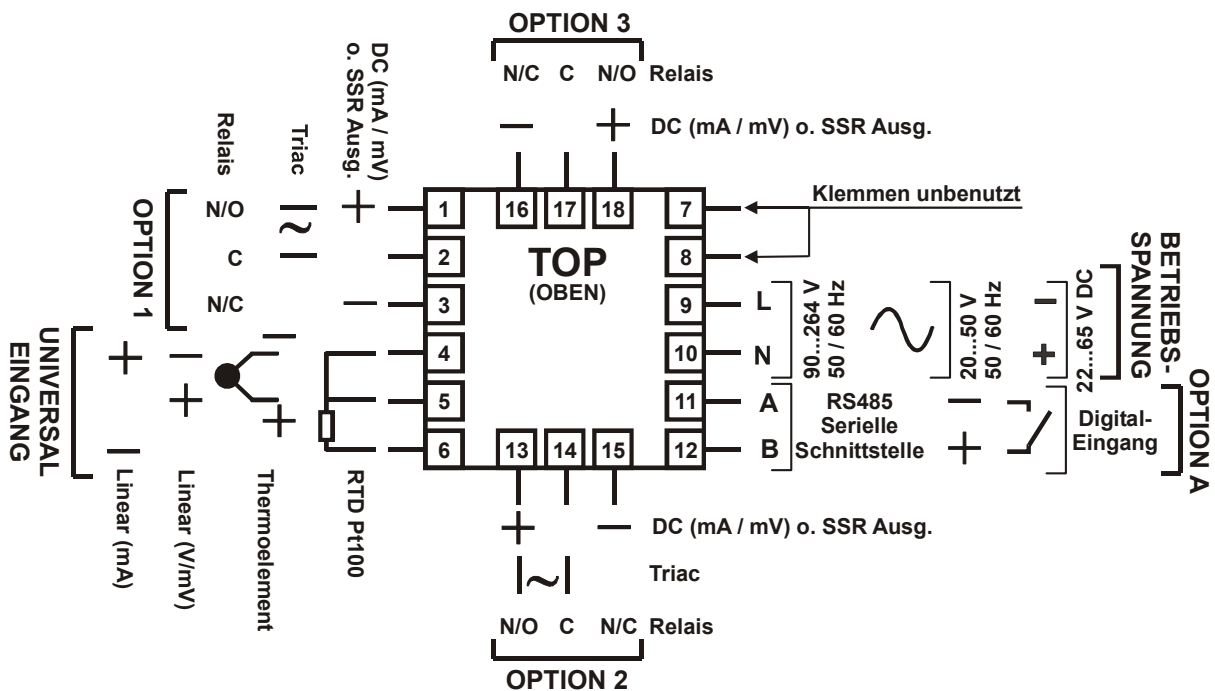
OPTION 3

N/C C N/O Relais

DC (mA / mV) o. SSR Ausg.

DC (mA / mV) o. SSR Ausg.

Triac

Relais

OPTION 1

N/O

C

N/C

1 16 17 18 7

2 8

3 9

4 10

5 11

6 13 14 15 12

TOP
(OBEN)

Klemmen unbenutzt

L

N

90...264 V 50 / 60 Hz

20...50 V 50 / 60 Hz

22...65 V DC

BETRIEBS-SPANNUNG

A

B

RS485 Serielle Schnittstelle

Digital-Eingang

OPTION A

UNIVERSAL EINGANG

Linear (mA)

Linear (V/mV)

Thermoelement

RTD Pt100

DC (mA / mV) o. SSR Ausg.

Triac

N/O C N/C Relais

OPTION 2